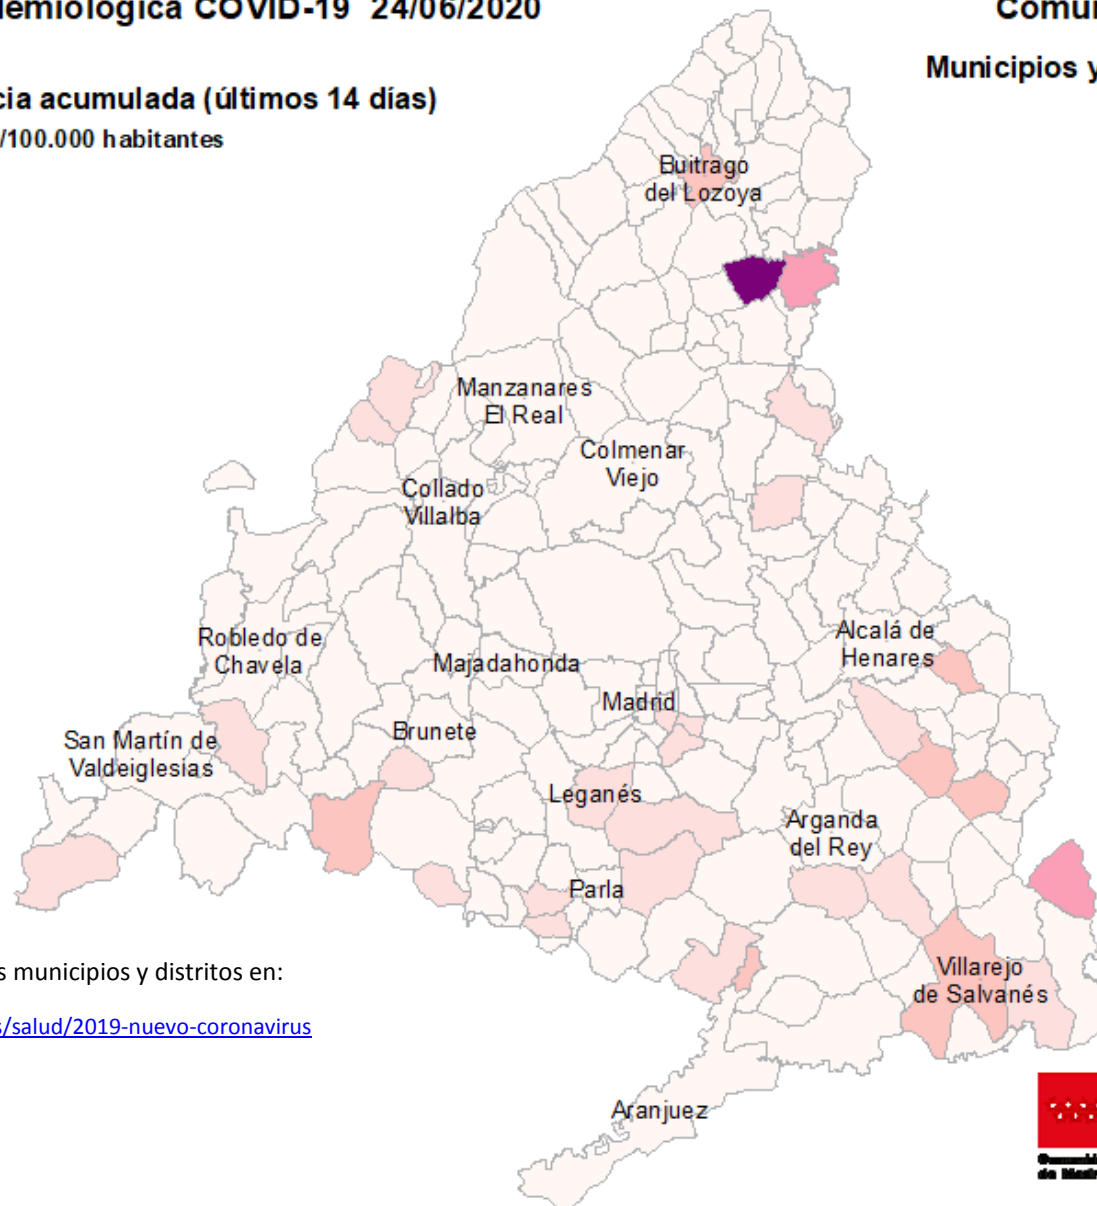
lemiológica COVID-19 24/06/2020

Comu

Municipios y

cia acumulada (últimos 14 días)

/100.000 habitantes

Buitrago del Lozoya

Manzanares El Real

Colmenar Viejo

Collado Villalba

Robledo de Chavela

Alcalá de Henares

Majadahonda

Madrid

San Martín de Valdeiglesias

Brunete

Leganés

Arganda del Rey

Parla

Villarejo de Salvanés

s municipios y distritos en:

;/salud/2019-nuevo-coronavirus

Aranjuez

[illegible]